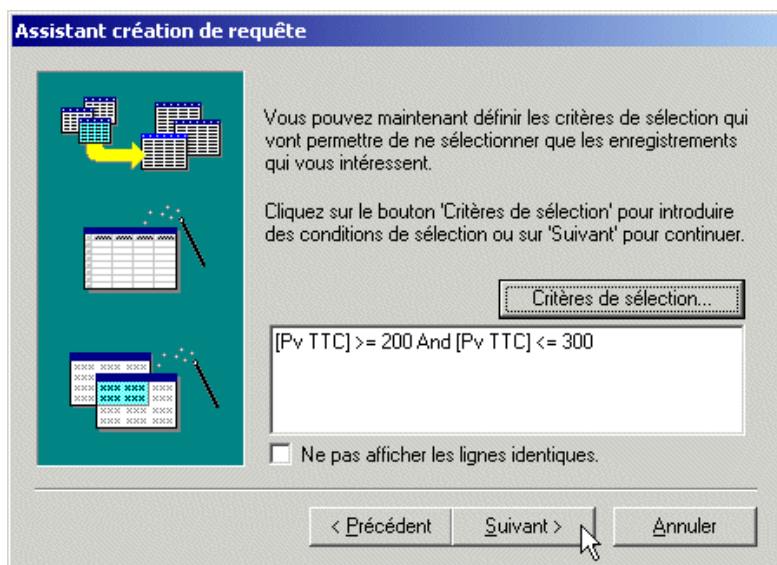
Assistant création de requête

Vous pouvez maintenant définir les critères de sélection qui vont permettre de ne sélectionner que les enregistrements qui vous intéressent.

Cliquez sur le bouton 'Critères de sélection' pour introduire des conditions de sélection ou sur 'Suivant' pour continuer.

Critères de sélection...

[Pv TTC] >= 200 And [Pv TTC] <= 300

Ne pas afficher les lignes identiques.

< Précédent
Suivant >
Annuler